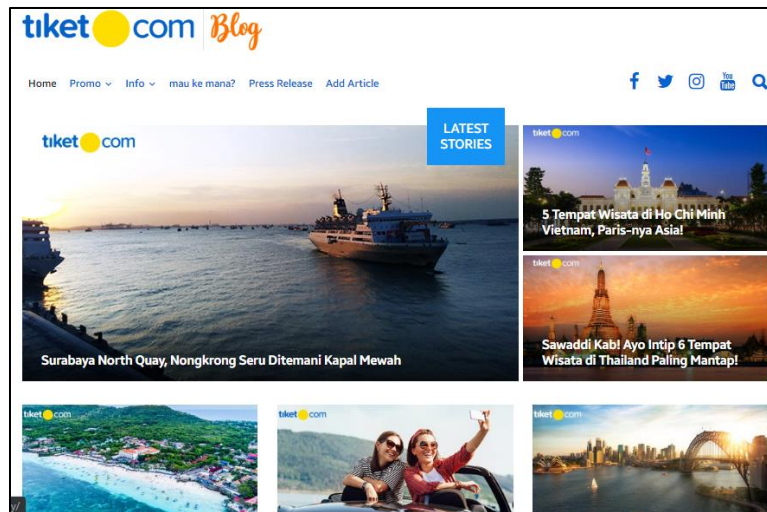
tiket com Blog

Home Promo Info mau ke mana? Press Release Add Article

You Tube

tiket com

LATEST STORIES

Surabaya North Quay, Nongkrong Seru Ditemani Kapal Mewah

tiket com

5 Tempat Wisata di Ho Chi Minh Vietnam, Paris-nya Asia!

tiket com

Sawaddi Kab! Ayo Intip 6 Tempat Wisata di Thailand Paling Mantap!

tiket com

tiket com

tiket com